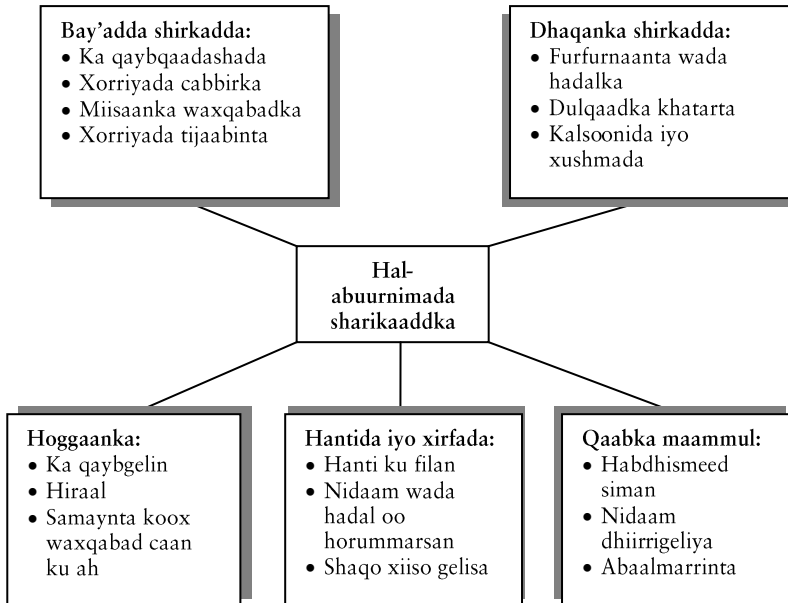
Bay'adda shirkadda:
• Ka qaybqaadashada
• Xorriyada cabbirka
• Miisaanka waxqabadka
• Xorriyada tijaabinta

Dhaqanka shirkadda:
• Furfurnaanta wada hadalka
• Dulqaadka khatarta
• Kalsoonida iyo xushmada

Hal-abuurnimada sharikaaddka

Hoggaanka:
• Ka qaybgelin
• Hiraal
• Samaynta koox waxqabad caan ku ah

Hantida iyo xirfada:
• Hanti ku filan
• Nidaam wada hadal oo horummarsan
• Shaqo xiiso gelisa

Qaabka maammul:
• Habdhismeed siman
• Nidaam dhiirrigeliya
• Abaalmarrinta